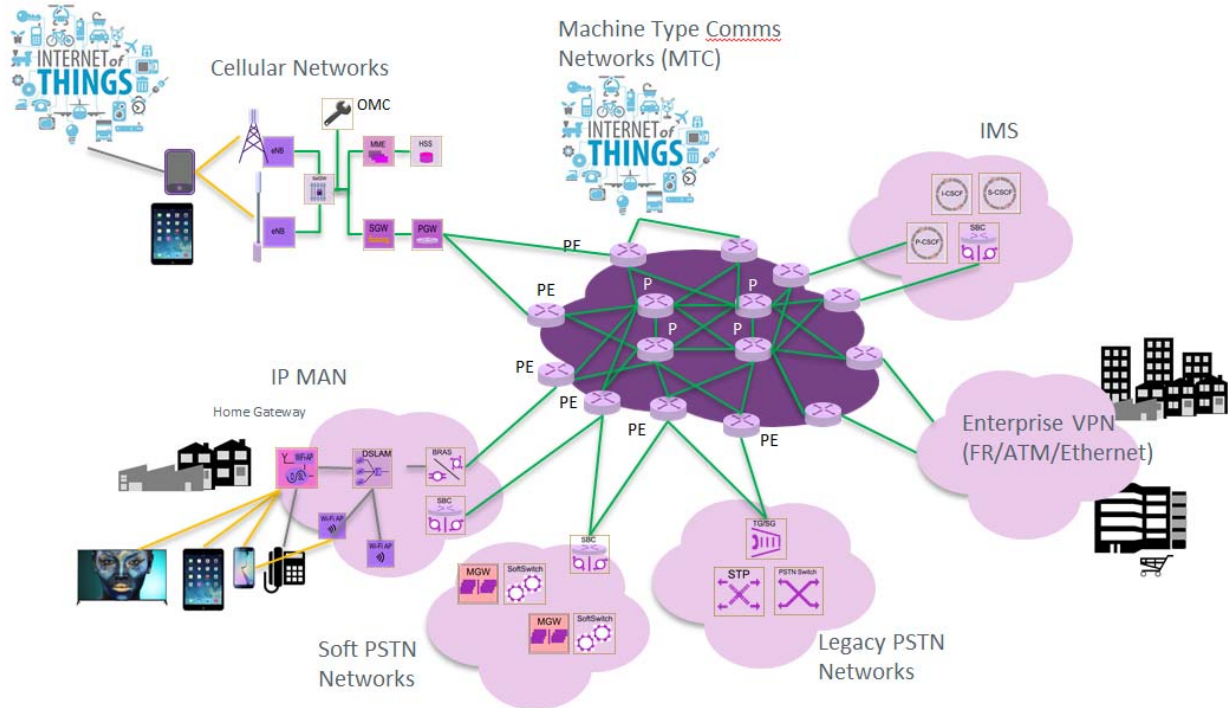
INTERNET of THINGS

Cellular Networks

OMC

eNB

SeGW

MME

HSS

eNB

SGW

PGW

Machine Type Comms Networks (MTC)

INTERNET of THINGS

IMS

I-CSCF

S-CSCF

P-CSCF

SBC

PE

PE

P

P

P

P

PE

PE

PE

PE

IP MAN

Home Gateway

Wi-Fi AP

DSLAM

BRAS

SBC

Wi-Fi AP

Wi-Fi AP

SBC

MGW

SoftSwitch

MGW

SoftSwitch

TG/SG

STP

PSTN Switch

Enterprise VPN (FR/ATM/Ethernet)

Soft PSTN Networks

Legacy PSTN Networks